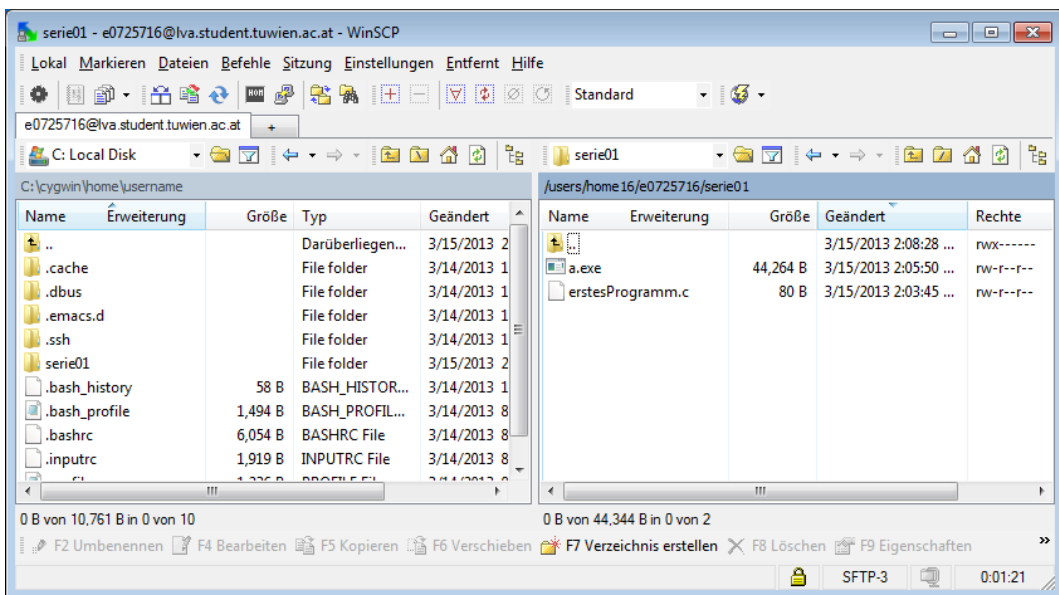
serie01 - e0725716@lva.student.tuwien.ac.at - WinSCP

Lokal Markieren Dateien Befehle Sitzung Einstellungen Entfernt Hilfe

Standard

e0725716@lva.student.tuwien.ac.at +

C: Local Disk

serie01

C:\cygwin\home\username

/users/home16/e0725716/serie01

| Name | Erweiterung | Größe | Typ | Geändert |
|---|---|---|---|---|
| .. | | | Darüberliegen... | 3/15/2013 2 |
| .cache | | | File folder | 3/14/2013 1 |
| .dbus | | | File folder | 3/14/2013 1 |
| .emacs.d | | | File folder | 3/14/2013 1 |
| .ssh | | | File folder | 3/14/2013 1 |
| serie01 | | | File folder | 3/15/2013 2 |
| .bash_history | | 58 B | BASH_HISTOR... | 3/14/2013 1 |
| .bash_profile | | 1,494 B | BASH_PROFIL... | 3/14/2013 8 |
| .bashrc | | 6,054 B | BASHRC File | 3/14/2013 8 |
| .inputrc | | 1,919 B | INPUTRC File | 3/14/2013 8 |

| Name | Erweiterung | Größe | Geändert | Rechte |
|---|---|---|---|---|
| .. | | | 3/15/2013 2:08:28 ... | rwx------ |
| a.exe | | 44,264 B | 3/15/2013 2:05:50 ... | rw-r--r-- |
| erstesProgramm.c | | 80 B | 3/15/2013 2:03:45 ... | rw-r--r-- |

0 B von 10,761 B in 0 von 10

0 B von 44,344 B in 0 von 2

F2 Umbenennen F4 Bearbeiten F5 Kopieren F6 Verschieben F7 Verzeichnis erstellen F8 Löschen F9 Eigenschaften

SFTP-3 0:01:21